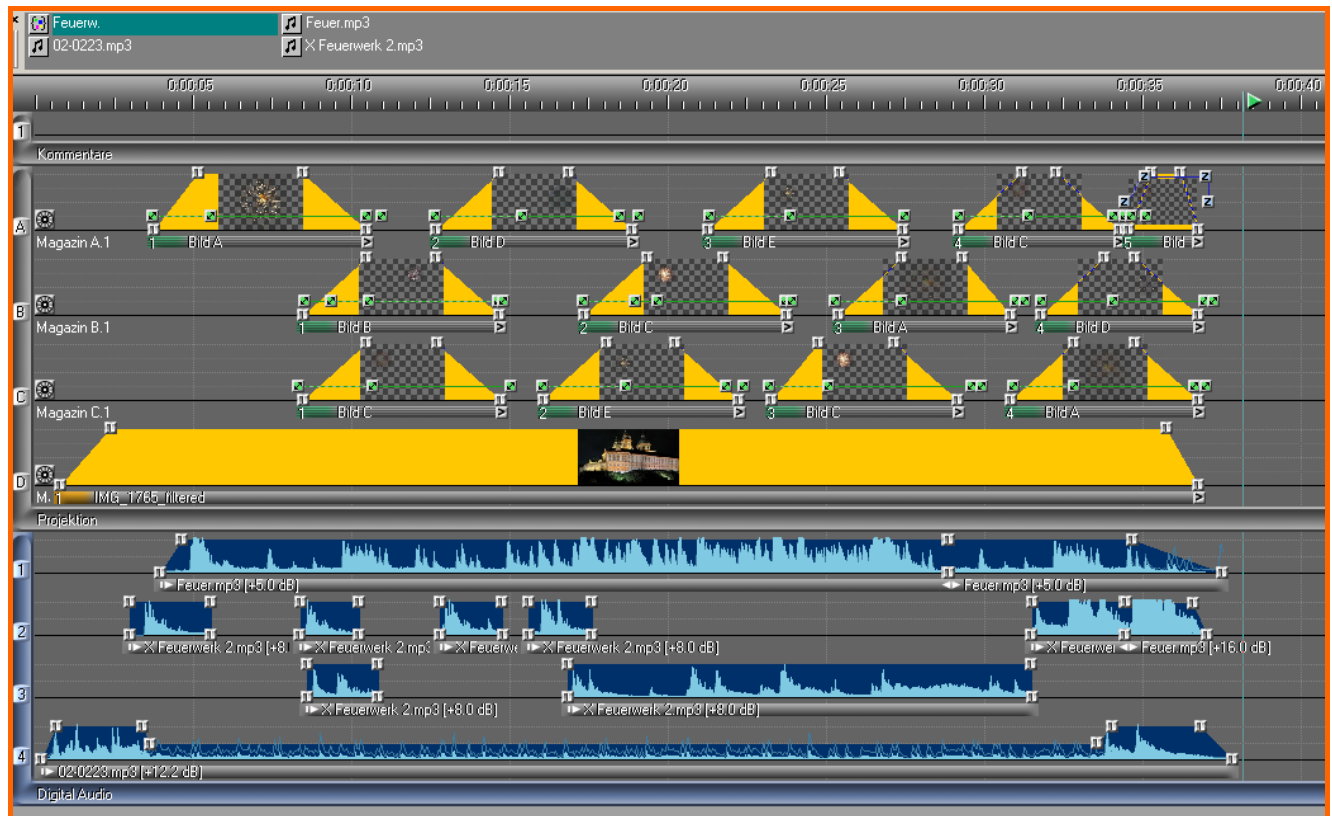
Feuerw.
Feuer.mp3
02-0223.mp3
X Feuerwerk 2.mp3

0:00:05
0:00:10
0:00:15
0:00:20
0:00:25
0:00:30
0:00:35
0:00:40

1
Kommentare

A
Magazin A.1
1 Bild A
2 Bild D
3 Bild E
4 Bild C
5 Bild

B
Magazin B.1
1 Bild B
2 Bild C
3 Bild A
4 Bild D

C
Magazin C.1
1 Bild C
2 Bild E
3 Bild C
4 Bild A

D
M.
1 IMG_1765_filtered
Projektion

1
Feuer.mp3 [+5.0 dB]
Feuer.mp3 [+5.0 dB]

2
X Feuerwerk 2.mp3 [+8.
X Feuerwerk 2.mp3
X Feuerwe
X Feuerwerk 2.mp3 [+8.0 dB]
X Feuerwe
Feuer.mp3 [+16.0 dB]

3
X Feuerwerk 2.mp3 [+8.0 dB]
X Feuerwerk 2.mp3 [+8.0 dB]

4
02-0223.mp3 [+12.2 dB]
Digital Audio